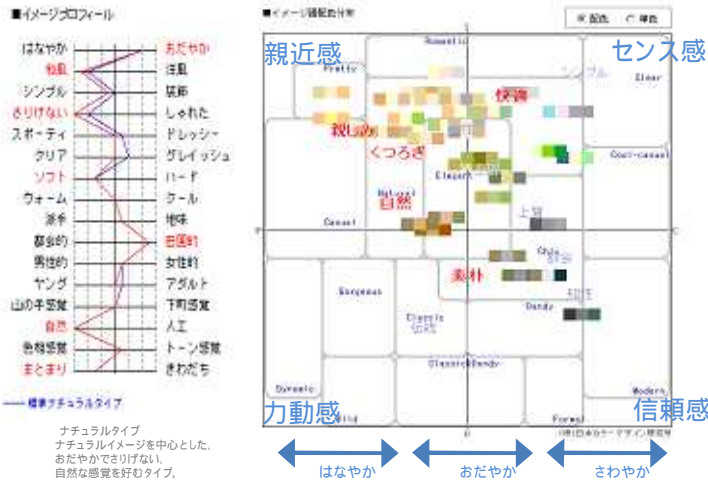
■イメージプロフィール

| | |
|---|---|
| はなやか | おだやか |
| 和風 | 洋風 |
| シンプル | 装飾 |
| さりげない | しゃれた |
| スポーティ | ドレッシー |
| クリア | グレイッシュ |
| ソフト | ハード |
| ウォーム | クール |
| 派手 | 地味 |
| 都会的 | 田園的 |
| 男性的 | 女性的 |
| ヤング | アダルト |
| 山の手感覚 | 下町感覚 |
| 自然 | 人工 |
| 色相感覚 | トーン感覚 |
| まとまり | きわだち |

— 標準ナチュラルタイプ

ナチュラルタイプ
ナチュラルイメージを中心とした、
おだやかでさりげない、
自然な感覚を好むタイプ。

■イメージ語配色分布

配色 単色

親近感

センス感

Romantic

Pretty

シンプル

Clear

快適

親しみ

くつろぎ

Cool-casual

Elegant

Natural

自然

Casual

上品

Chic

渋い

素朴

粋

Dandy

Gorgeous

Classic

伝統

Classic&Dandy

Dynamic

Wild

Formal

Modern

力動感

信頼感

(株)日本カラーデザイン研究所

はなやか

おだやか

さわやか